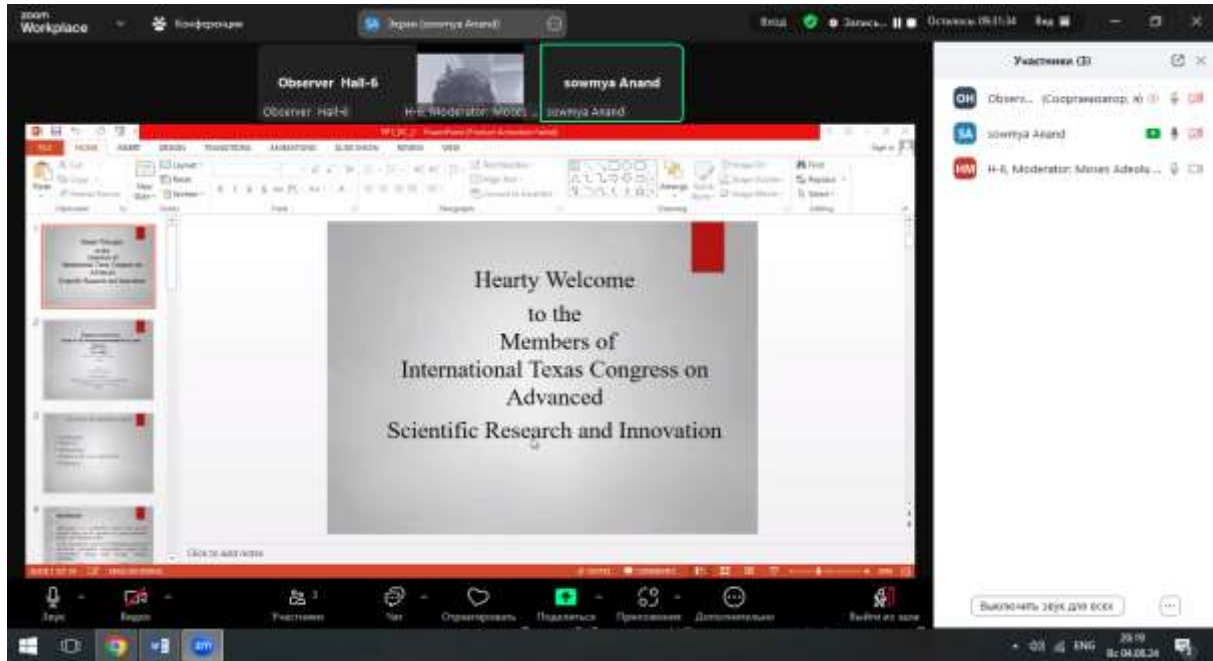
zoom Workplace

Конференции

SA Экран (sowmya Anand)

Вид

Запись... Осталось: 09:31:34 Вид

Observer Hall-6

Observer Hall-6

H-6, Moderator: Moses ...

sowmya Anand

sowmya Anand

Участники (3)

OH Observ... (Соорганизатор, я)

SA sowmya Anand

HM H-6, Moderator: Moses Adeolu...

Hearty Welcome
to the
Members of
International Texas Congress on
Advanced
Scientific Research and Innovation

Click to add notes

Звук Видео Участники Чат Отреагировать Поделиться Приложения Дополнительно Выйти из зала

Выключить звук для всех

ENG 20:19 Вс 04.08.24